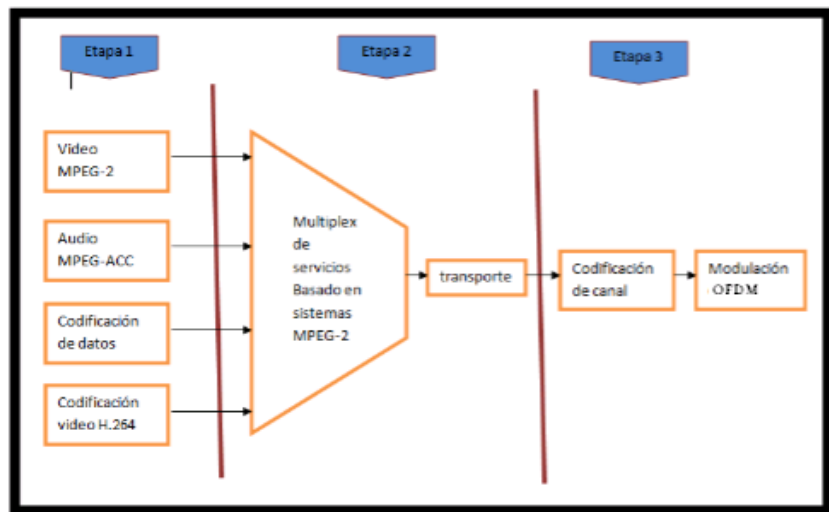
Etapa 1

Etapa 2

Etapa 3

Video MPEG-2

Audio MPEG-ACC

Codificación de datos

Codificación video H.264

Multiplex de servicios Basado en sistemas MPEG-2

transporte

Codificación de canal

Modulación OFDM